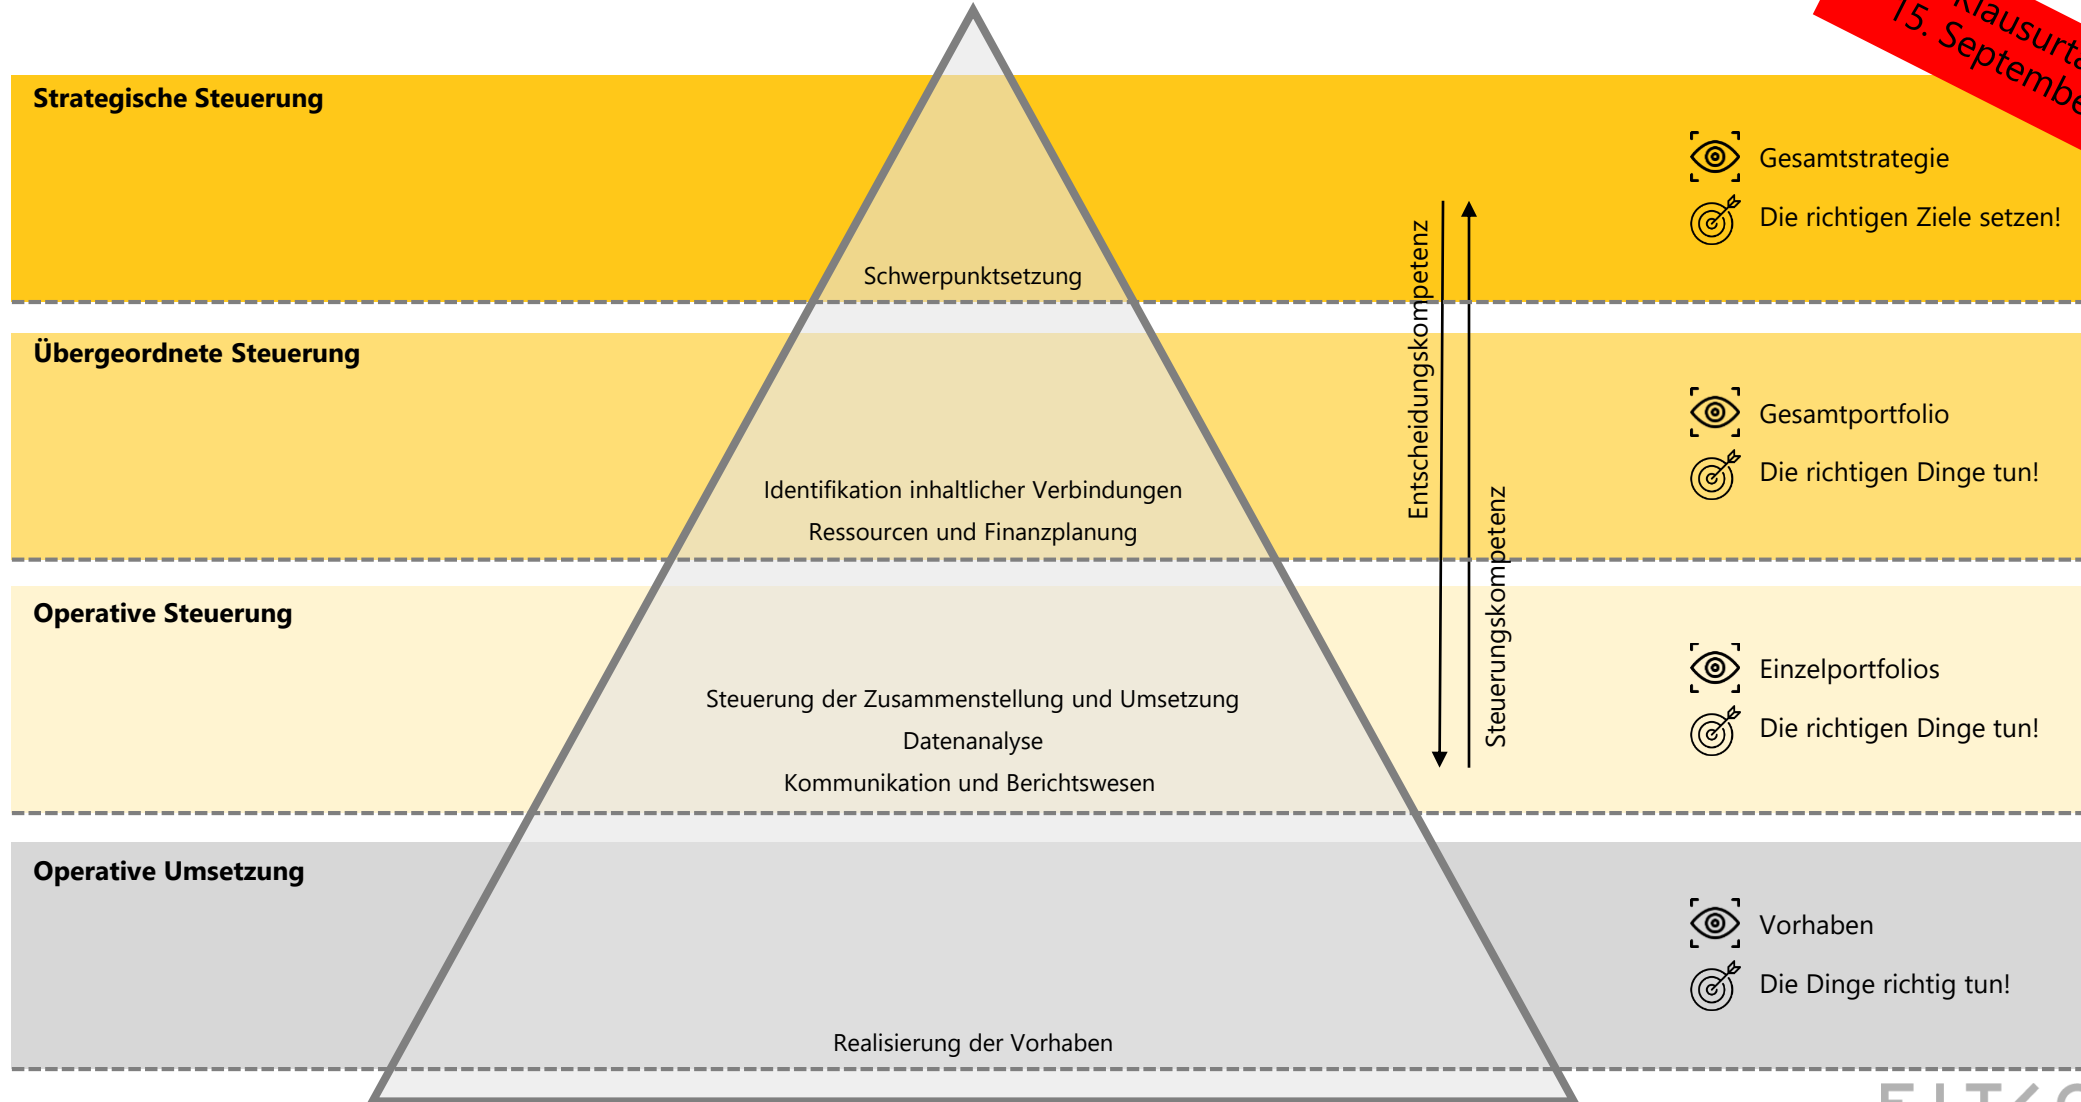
Klausurta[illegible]
15. Septembe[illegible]

Strategische Steuerung

Schwerpunktsetzung

Gesamtstrategie

Die richtigen Ziele setzen!

Übergeordnete Steuerung

Identifikation inhaltlicher Verbindungen

Ressourcen und Finanzplanung

Gesamtportfolio

Die richtigen Dinge tun!

Operative Steuerung

Steuerung der Zusammenstellung und Umsetzung

Datenanalyse

Kommunikation und Berichtswesen

Einzelportfolios

Die richtigen Dinge tun!

Operative Umsetzung

Realisierung der Vorhaben

Vorhaben

Die Dinge richtig tun!

Entscheidungskompetenz

Steuerungskompetenz

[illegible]